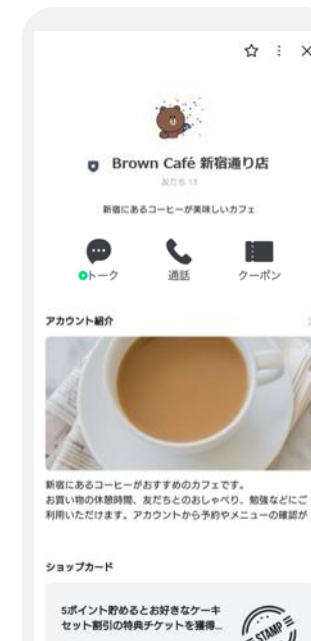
Brown Café 新宿通り店

友だち 13

新宿にあるコーヒーが美味しいカフェ

トーク

通話

クーポン

アカウント紹介

新宿にあるコーヒーがおすすめのカフェです。
お買い物の休憩時間、友だちとのおしゃべり、勉強などにご利用いただけます。アカウントから予約やメニューの確認が

ショップカード

5ポイント貯めるとお好きなケーキセット割引の特典チケットを獲得...

STAMP